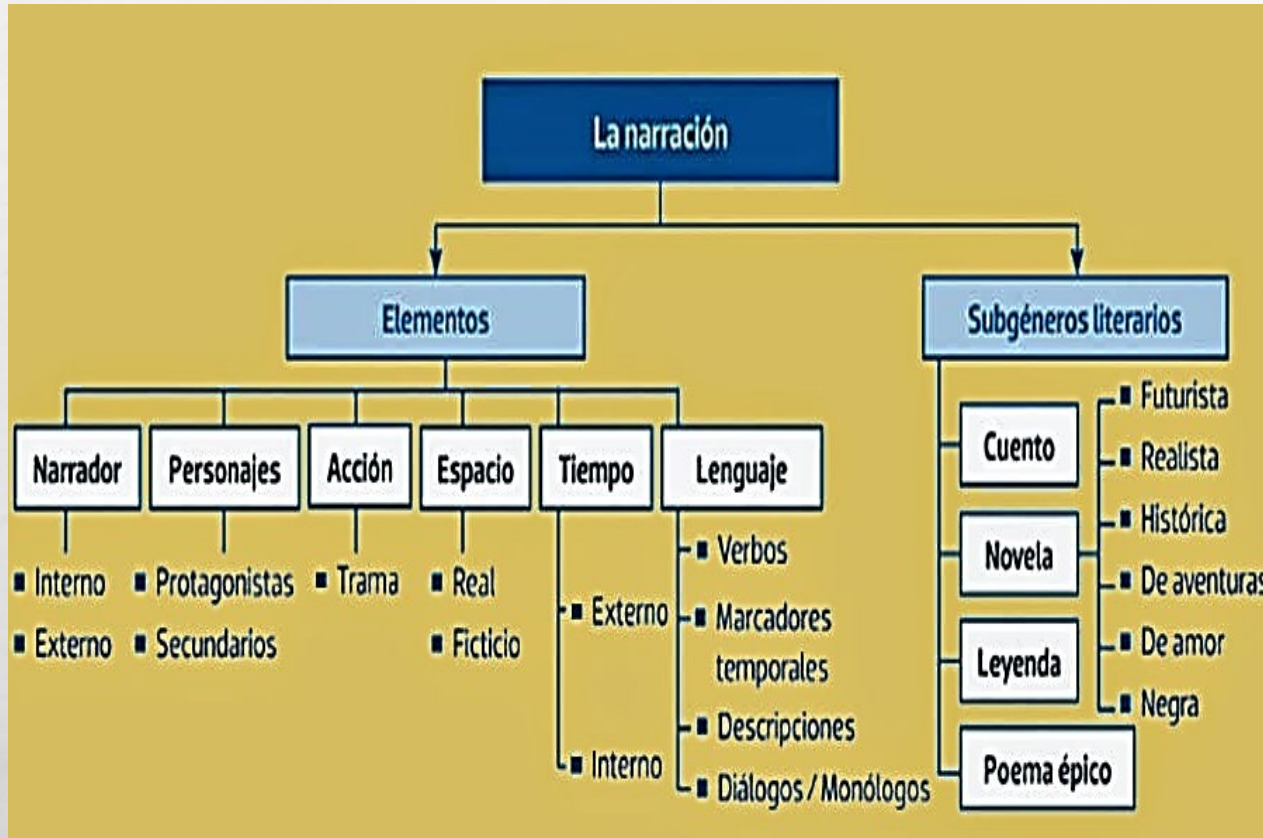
La narración

Elementos

Narrador
Interno
Externo

Personajes
Protagonistas
Secundarios

Acción
Trama

Espacio
Real
Ficticio

Tiempo
Externo
Interno

Lenguaje
Verbos
Marcadores temporales
Descripciones
Diálogos / Monólogos

Subgéneros literarios

Cuento
Novela
Leyenda
Poema épico

Futurista
Realista
Histórica
De aventuras
De amor
Negra